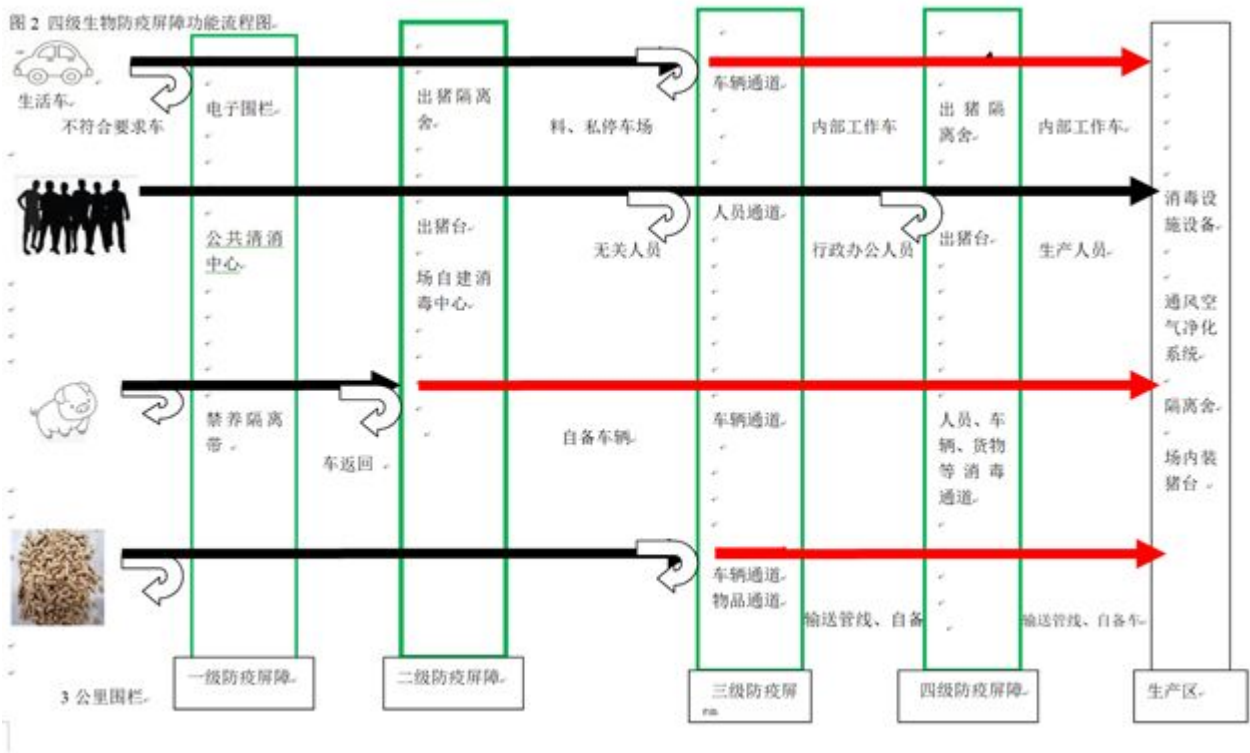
图 2 四级生物防疫屏障功能流程图

生活车

不符合要求车

电子围栏

出猪隔离舍

料、私停车场

车辆通道

内部工作车

出猪隔离舍

内部工作车

消毒设施设备

公共清消中心

出猪台

场自建消毒中心

无关人员

人员通道

行政办公人员

出猪台

生产人员

通风空气净化系统

隔离舍

禁养隔离带

车返回

自备车辆

车辆通道

人员、车辆、货物等消毒通道

场内装猪台

车辆通道

物品通道

输送管线、自备

输送管线、自备车

3 公里围栏

一级防疫屏障

二级防疫屏障

三级防疫屏障

四级防疫屏障

生产区